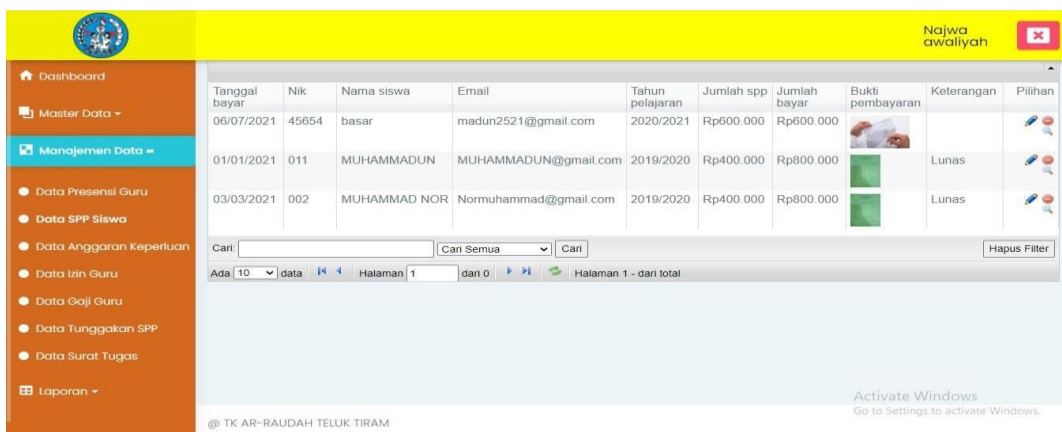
Najwa awaliyah

Dashboard

Master Data ▾

Manajemen Data ▬

Data Presensi Guru

Data SPP Siswa

Data Anggaran Keperluan

Data Izin Guru

Data Gaji Guru

Data Tunggakan SPP

Data Surat Tugas

Laporan ▾

| Tanggal bayar | Nik | Nama siswa | Email | Tahun pelajaran | Jumlah spp | Jumlah bayar | Bukti pembayaran | Keterangan | Pilihan |
|---|---|---|---|---|---|---|---|---|---|
| 06/07/2021 | 45654 | basar | madun2521@gmail.com | 2020/2021 | Rp600.000 | Rp600.000 | | | |
| 01/01/2021 | 011 | MUHAMMADUN | MUHAMMADUN@gmail.com | 2019/2020 | Rp400.000 | Rp800.000 | | Lunas | |
| 03/03/2021 | 002 | MUHAMMAD NOR | Normuhammad@gmail.com | 2019/2020 | Rp400.000 | Rp800.000 | | Lunas | |

Cari: Cari Semua Cari Hapus Filter

Ada 10 data Halaman 1 dari 0 Halaman 1 - dari total

Activate Windows
Go to Settings to activate Windows.

@ TK AR-RAUDAH TELUK TIRAM